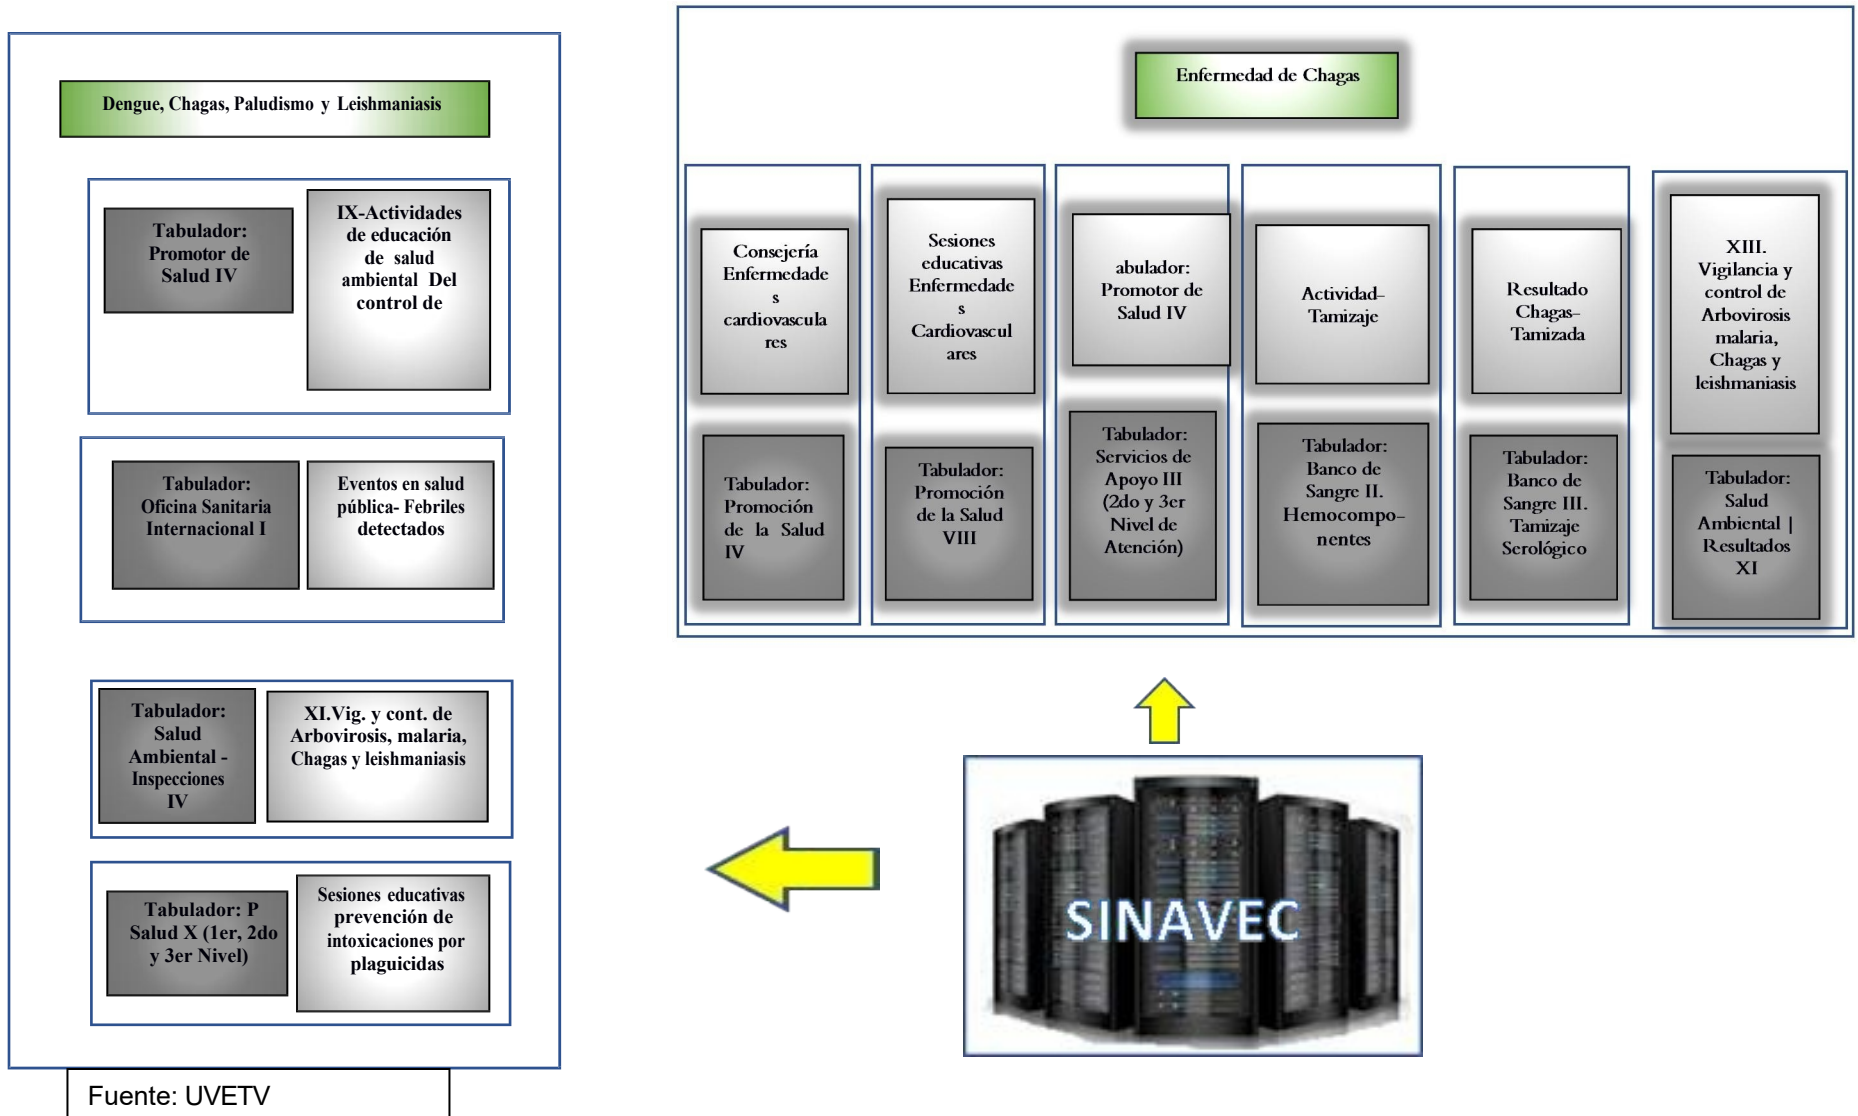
Dengue, Chagas, Paludismo y Leishmaniasis

Tabulador: Promotor de Salud IV

IX-Actividades de educación de salud ambiental Del control de

Tabulador: Oficina Sanitaria Internacional I

Eventos en salud pública- Febriles detectados

Tabulador: Salud Ambiental - Inspecciones IV

XI.Vig. y cont. de Arbovirosis, malaria, Chagas y leishmaniasis

Tabulador: P Salud X (1er, 2do y 3er Nivel)

Sesiones educativas prevención de intoxicaciones por plaguicidas

Fuente: UVETV

Enfermedad de Chagas

Consejería Enfermedades cardiovasculares

Tabulador: Promoción de la Salud IV

Sesiones educativas Enfermedades Cardiovasculares

Tabulador: Promoción de la Salud VIII

abulador: Promotor de Salud IV

Tabulador: Servicios de Apoyo III (2do y 3er Nivel de Atención)

Actividad-Tamizaje

Tabulador: Banco de Sangre II. Hemocompo-nentes

Resultado Chagas-Tamizada

Tabulador: Banco de Sangre III. Tamizaje Serológico

XIII. Vigilancia y control de Arbovirosis malaria, Chagas y leishmaniasis

Tabulador: Salud Ambiental | Resultados XI

SINAVEC